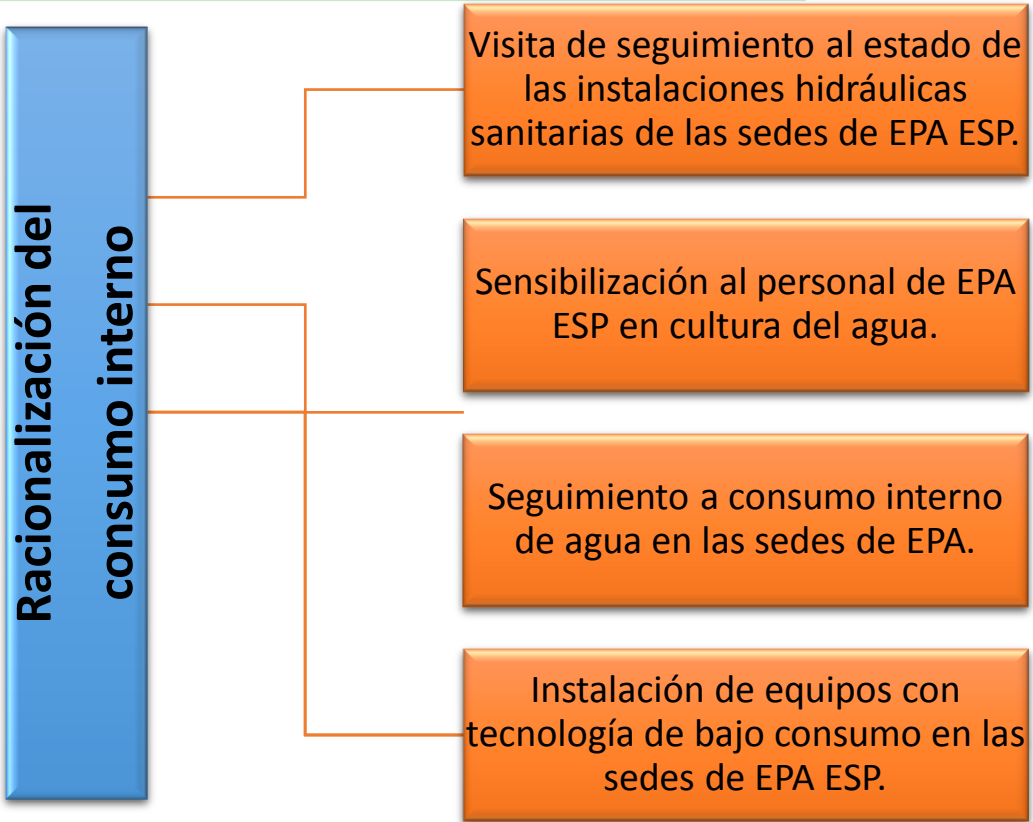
Racionalización del consumo interno

Visita de seguimiento al estado de las instalaciones hidráulicas sanitarias de las sedes de EPA ESP.

Sensibilización al personal de EPA ESP en cultura del agua.

Seguimiento a consumo interno de agua en las sedes de EPA.

Instalación de equipos con tecnología de bajo consumo en las sedes de EPA ESP.